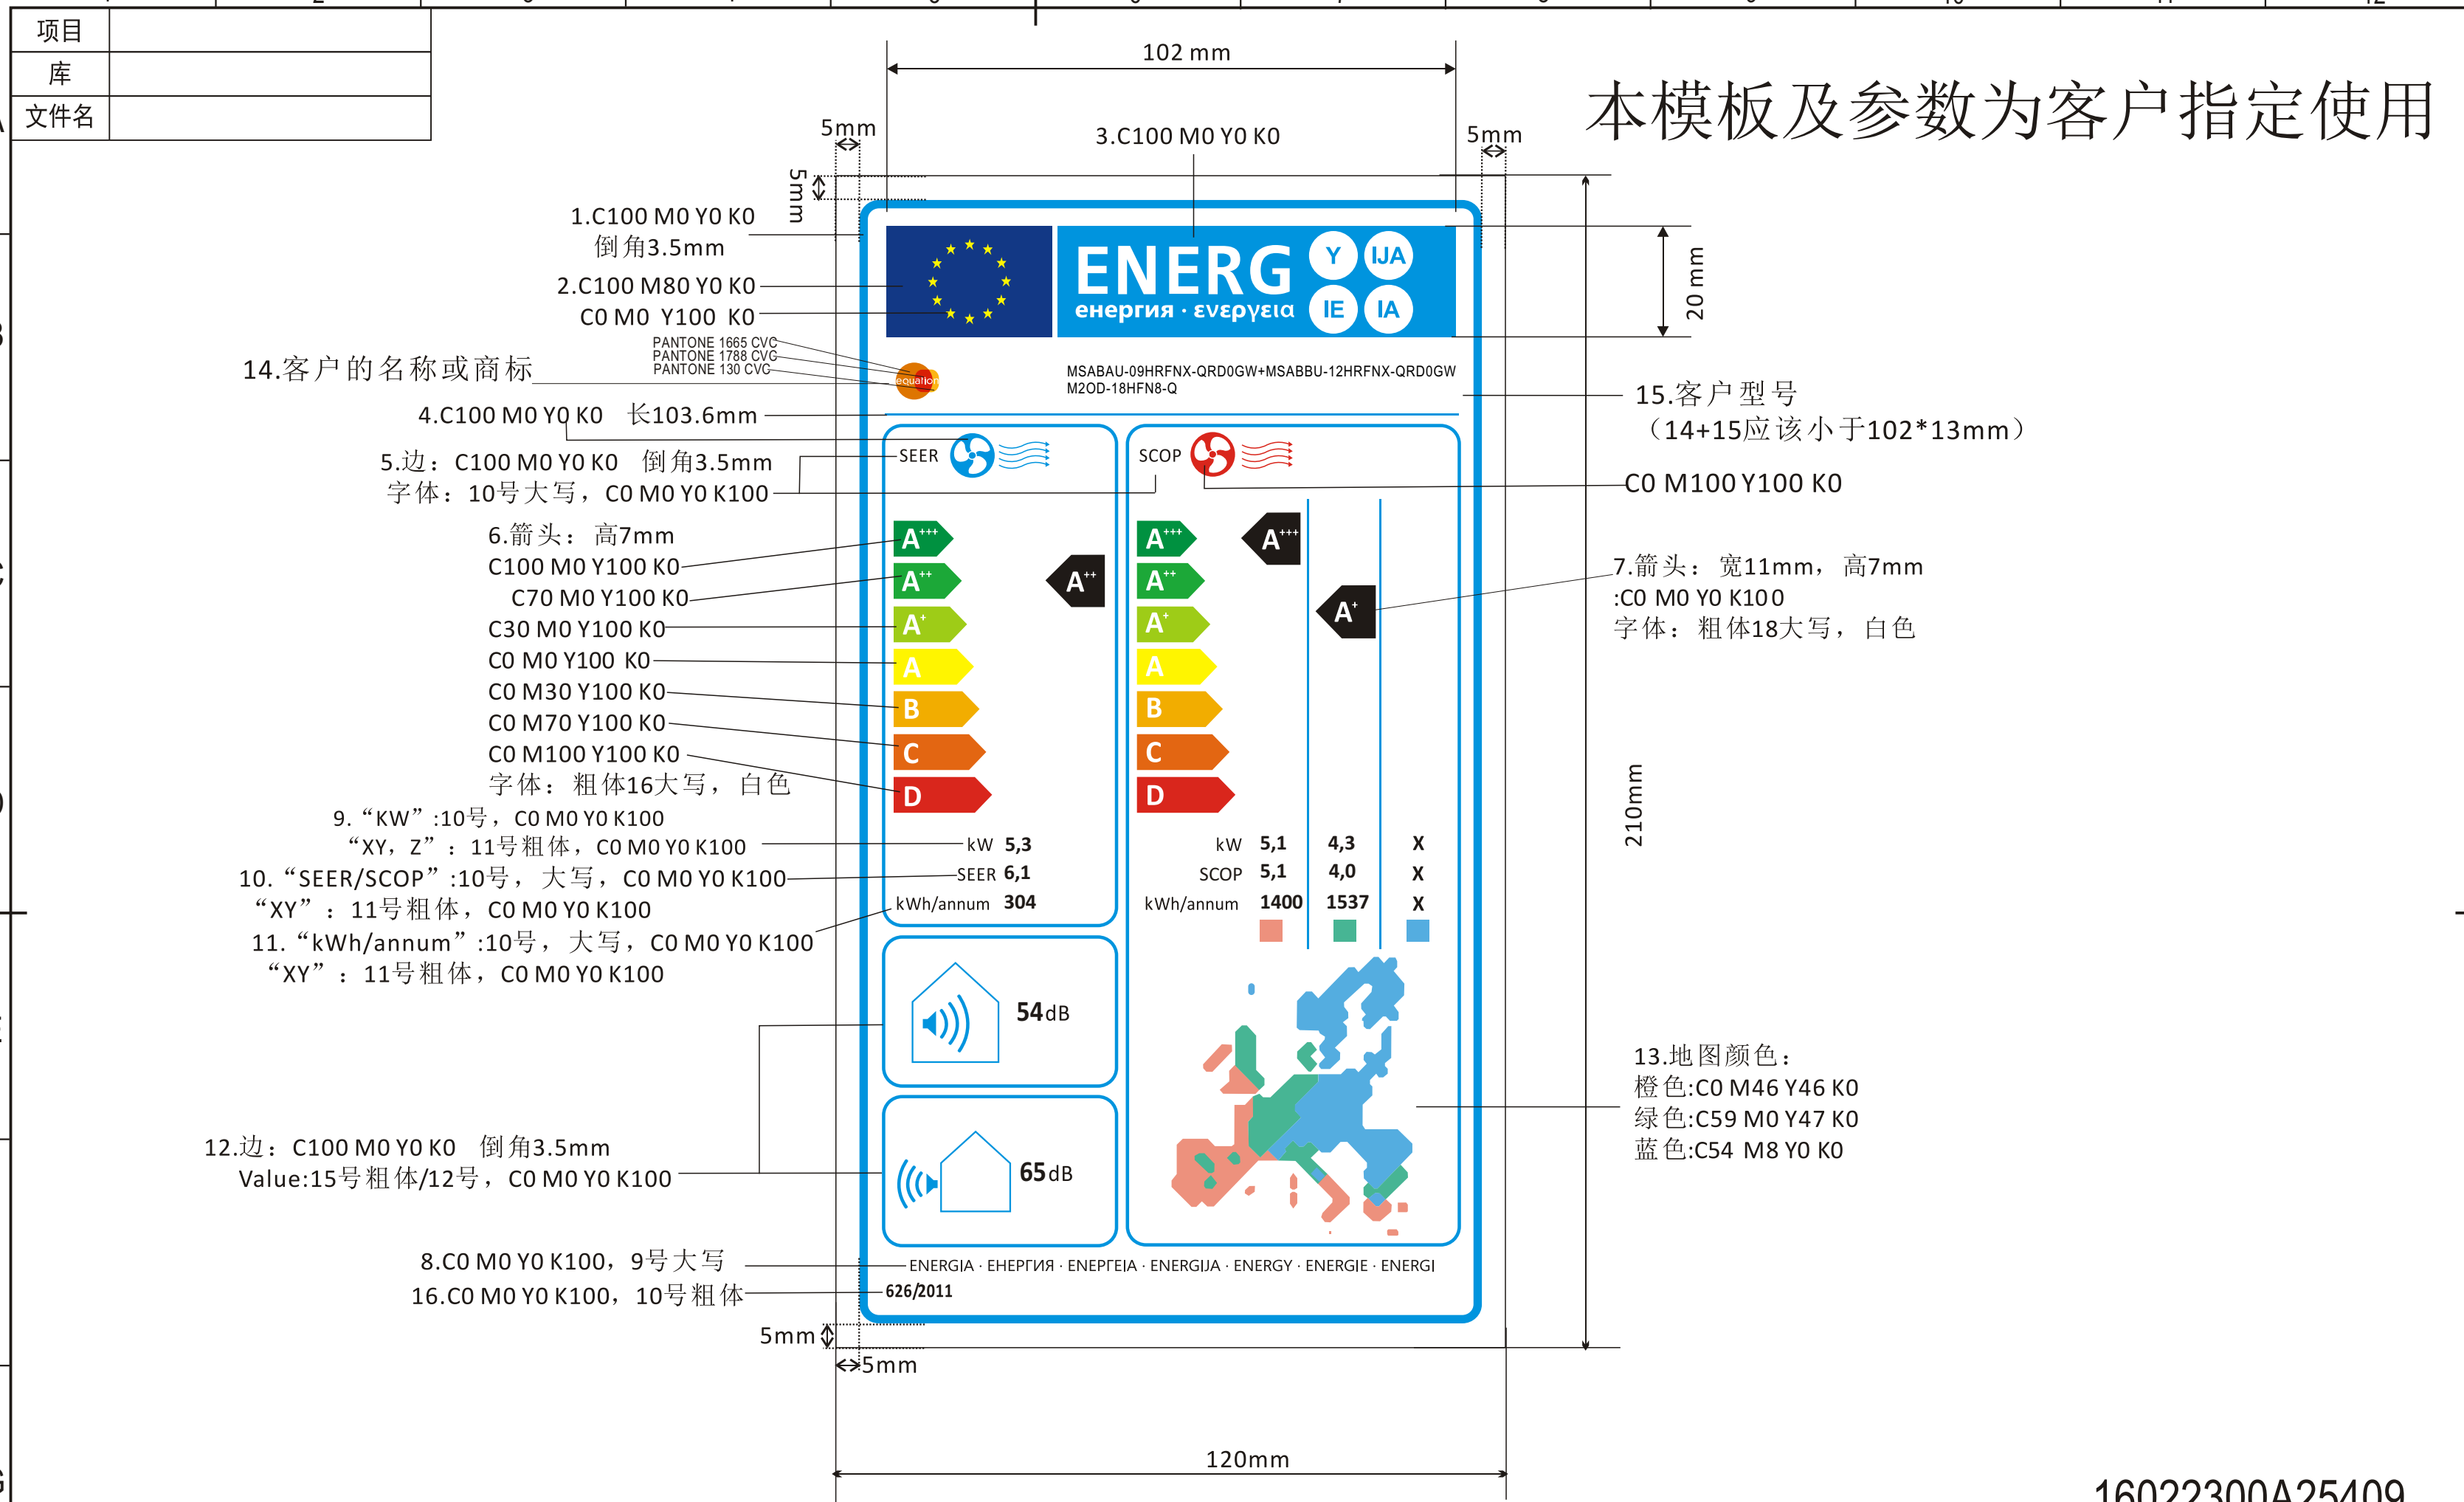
| 项目 | |
|---|---|
| 库 | |
| 文件名 | |

102 mm

本模板及参数为客户指定使用

5mm

3.C100 M0 Y0 K0

5mm

5mm

1.C100 M0 Y0 K0
倒角3.5mm

2.C100 M80 Y0 K0

C0 M0 Y100 K0

20 mm

ENERG Y IJA IE IA
енергия · ενεργεια

PANTONE 1665 CVC
PANTONE 1788 CVC
PANTONE 130 CVC

14.客户的名称或商标

equation

MSABAU-09HRFNX-QRD0GW+MSABBU-12HRFNX-QRD0GW
M2OD-18HFN8-Q

15.客户型号
（14+15应该小于102*13mm）

4.C100 M0 Y0 K0 长103.6mm

5.边：C100 M0 Y0 K0 倒角3.5mm
字体：10号大写，C0 M0 Y0 K100

SEER

SCOP

C0 M100 Y100 K0

6.箭头：高7mm
C100 M0 Y100 K0
C70 M0 Y100 K0
C30 M0 Y100 K0
C0 M0 Y100 K0
C0 M30 Y100 K0
C0 M70 Y100 K0
C0 M100 Y100 K0
字体：粗体16大写，白色

A+++
A++
A+
A
B
C
D

A++

A+++
A++
A+
A
B
C
D

A+++

A+

7.箭头：宽11mm，高7mm
:C0 M0 Y0 K100
字体：粗体18大写，白色

210mm

9.“KW”:10号，C0 M0 Y0 K100
“XY，Z”：11号粗体，C0 M0 Y0 K100
10.“SEER/SCOP”:10号，大写，C0 M0 Y0 K100
“XY”：11号粗体，C0 M0 Y0 K100
11.“kWh/annum”:10号，大写，C0 M0 Y0 K100
“XY”：11号粗体，C0 M0 Y0 K100

kW 5,3
SEER 6,1
kWh/annum 304

kW 5,1 4,3 X
SCOP 5,1 4,0 X
kWh/annum 1400 1537 X

54dB

13.地图颜色：
橙色:C0 M46 Y46 K0
绿色:C59 M0 Y47 K0
蓝色:C54 M8 Y0 K0

12.边：C100 M0 Y0 K0 倒角3.5mm
Value:15号粗体/12号，C0 M0 Y0 K100

65dB

8.C0 M0 Y0 K100，9号大写
16.C0 M0 Y0 K100，10号粗体

ENERGIA · ЕНЕРГИЯ · ΕΝΕΡΓΕΙΑ · ENERGIJA · ENERGY · ENERGIE · ENERGI
626/2011

5mm

5mm

120mm

16022300A25409